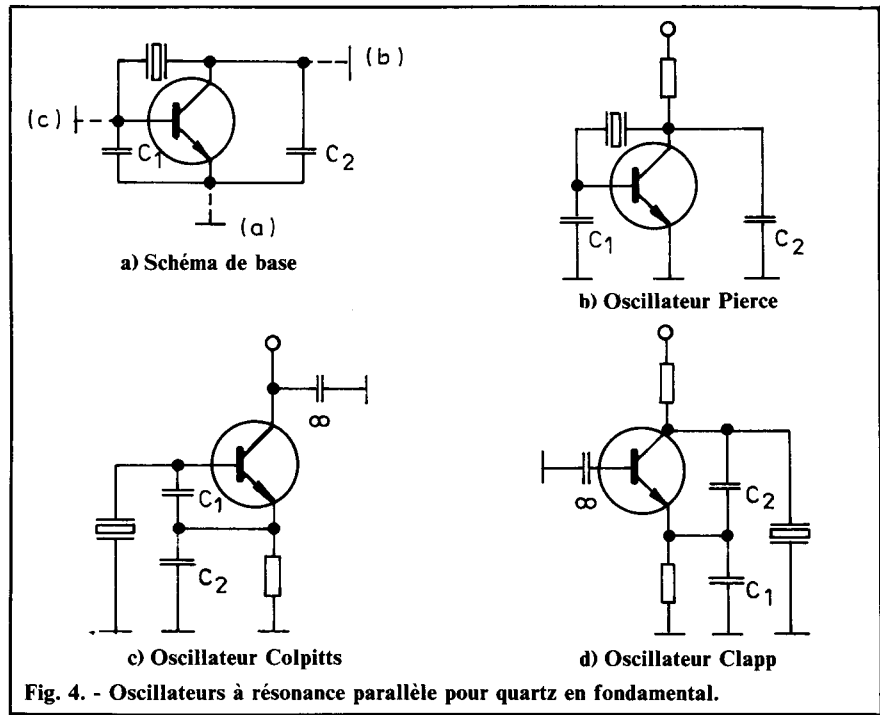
(b)
(c)
$C_1$
$C_2$
(a)
a) Schéma de base

$C_1$
$C_2$
b) Oscillateur Pierce

$\infty$
$C_1$
$C_2$
c) Oscillateur Colpitts

$\infty$
$C_2$
$C_1$
d) Oscillateur Clapp

Fig. 4. - Oscillateurs à résonance parallèle pour quartz en fondamental.